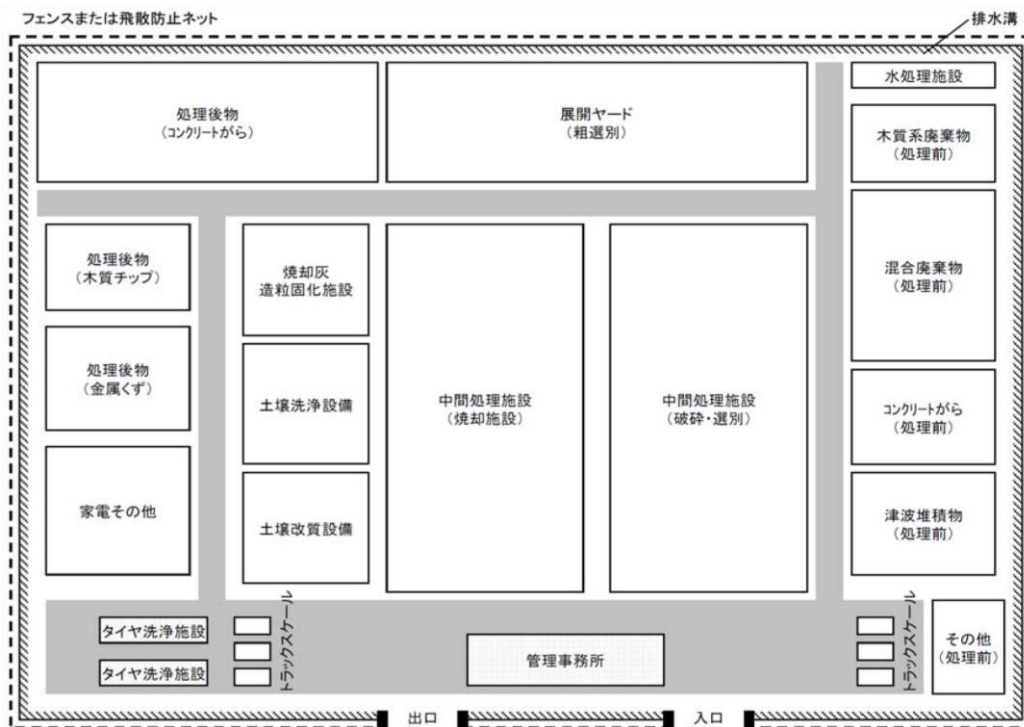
フェンスまたは飛散防止ネット

排水溝

処理後物
(コンクリートがら)

展開ヤード
(粗選別)

水処理施設

木質系廃棄物
(処理前)

処理後物
(木質チップ)

焼却灰
造粒固化施設

混合廃棄物
(処理前)

処理後物
(金属くず)

土壌洗浄設備

中間処理施設
(焼却施設)

中間処理施設
(破砕・選別)

コンクリートがら
(処理前)

家電その他

土壌改質設備

津波堆積物
(処理前)

タイヤ洗浄施設

タイヤ洗浄施設

トラックスケール

管理事務所

トラックスケール

その他
(処理前)

出口

入口